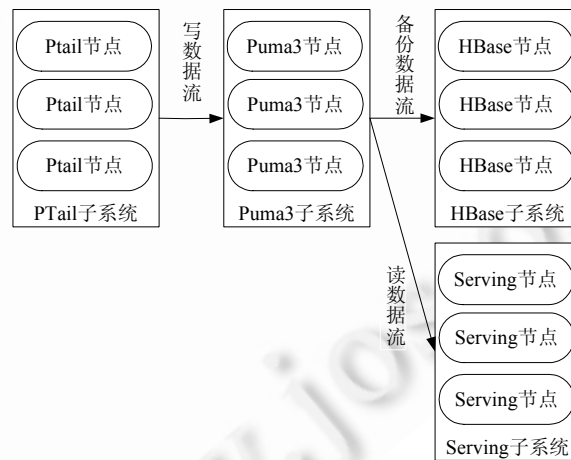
Ptail节点
Ptail节点
Ptail节点
PTail子系统

写数据流

Puma3节点
Puma3节点
Puma3节点
Puma3子系统

备份数据流

HBase节点
HBase节点
HBase节点
HBase子系统

读数据流

Serving节点
Serving节点
Serving节点
Serving子系统